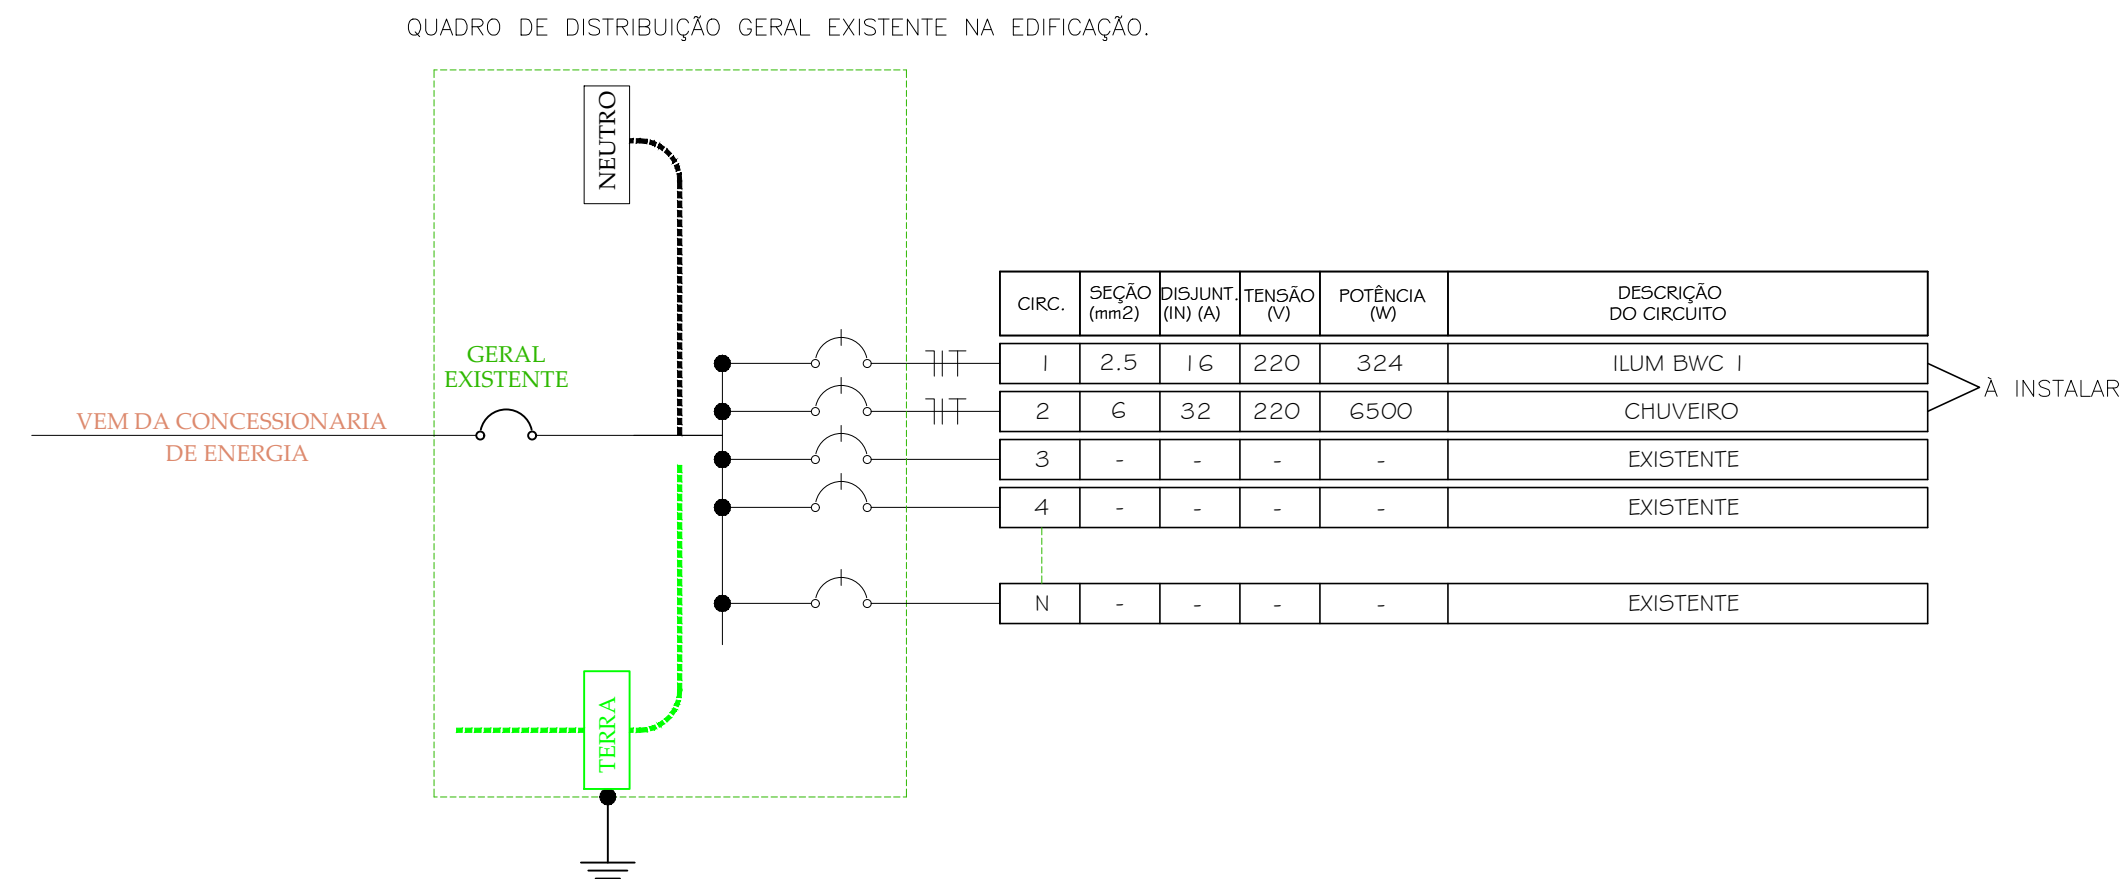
QUADRO DE DISTRIBUIÇÃO GERAL EXISTENTE NA EDIFICAÇÃO.

NEUTRO

GERAL
EXISTENTE

VEM DA CONCESSIONARIA
DE ENERGIA

TERRA

| CIRC. | SEÇÃO (mm2) | DISJUNT. (IN) (A) | TENSÃO (V) | POTÊNCIA (W) | DESCRIÇÃO DO CIRCUITO |
|---|---|---|---|---|---|
| 1 | 2.5 | 16 | 220 | 324 | ILUM BWC 1 |
| 2 | 6 | 32 | 220 | 6500 | CHUVEIRO |
| 3 | - | - | - | - | EXISTENTE |
| 4 | - | - | - | - | EXISTENTE |
| N | - | - | - | - | EXISTENTE |

À INSTALAR